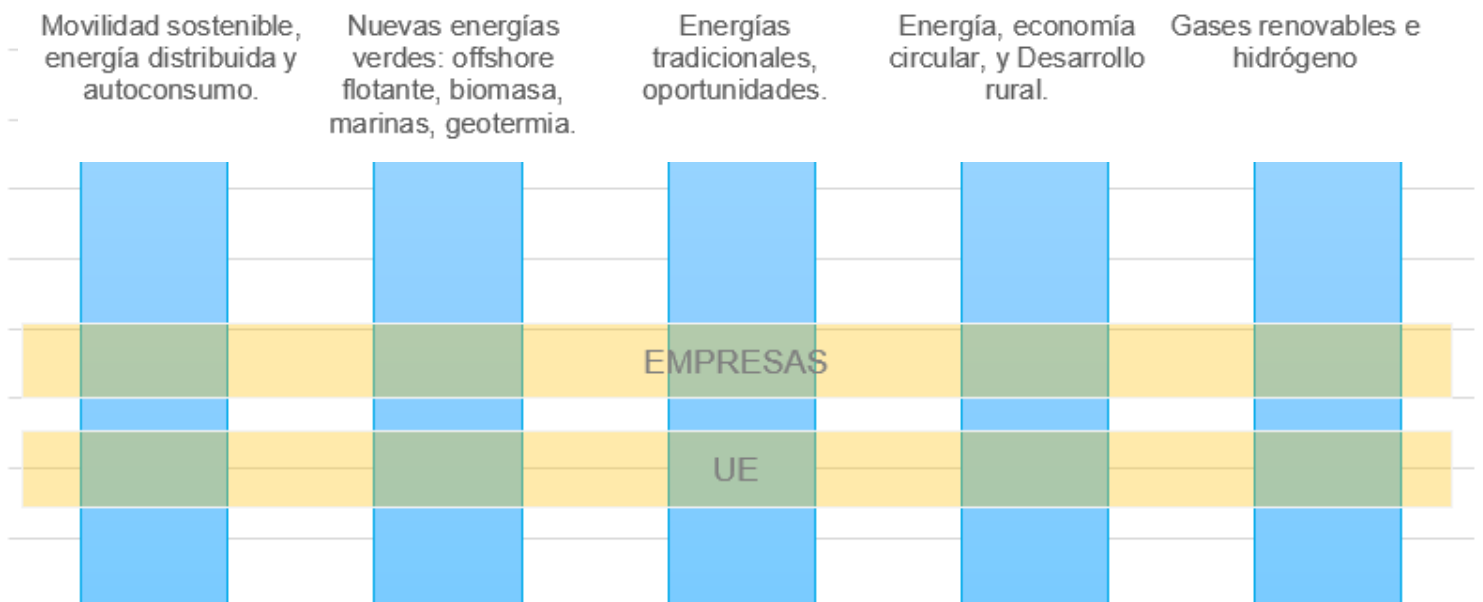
Movilidad sostenible, energía distribuida y autoconsumo.

Nuevas energías verdes: offshore flotante, biomasa, marinas, geotermia.

Energías tradicionales, oportunidades.

Energía, economía circular, y Desarrollo rural.

Gases renovables e hidrógeno

EMPRESAS

UE